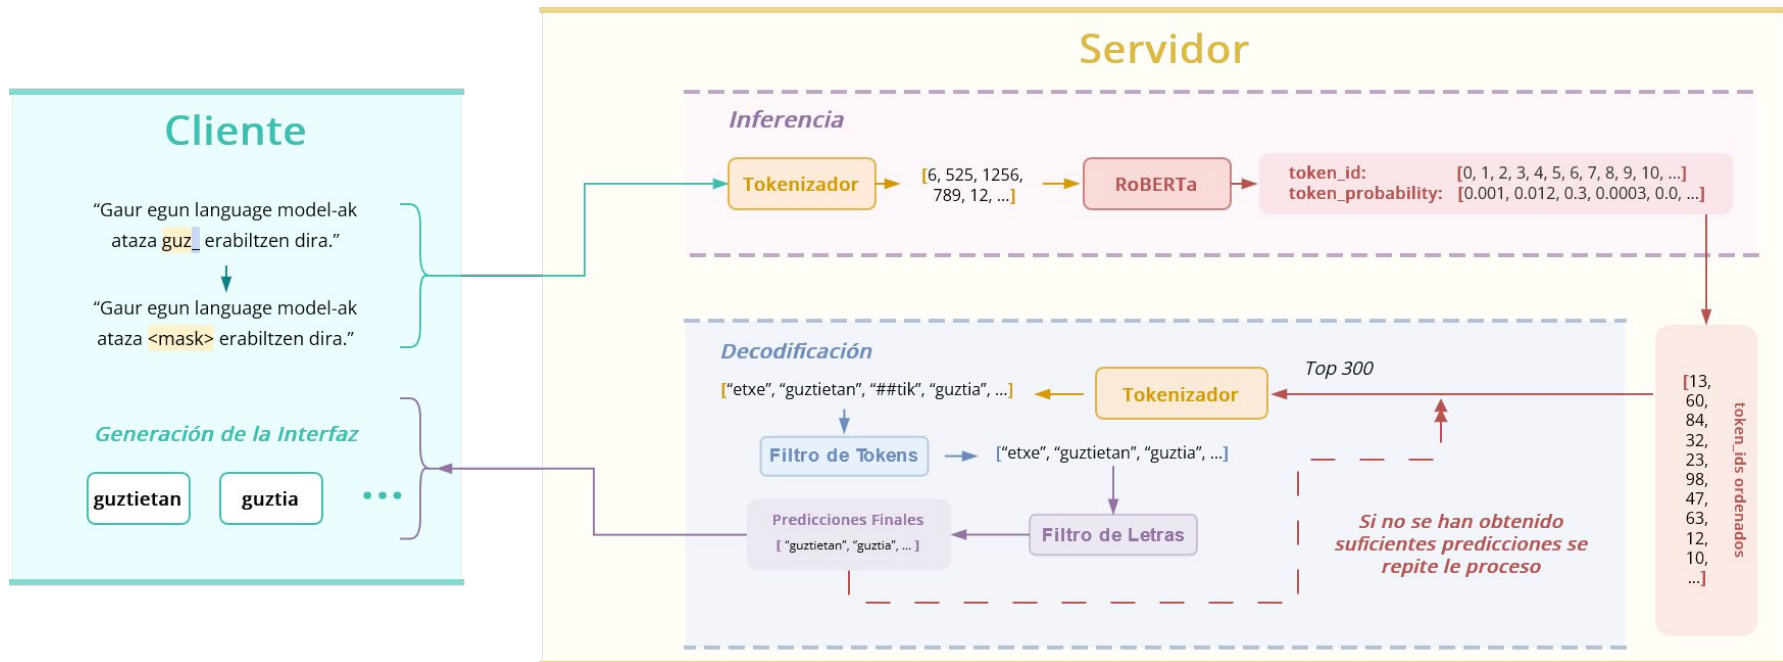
Cliente

“Gaur egun language model-ak ataza guz_ erabiltzen dira.”

“Gaur egun language model-ak ataza <mask> erabiltzen dira.”

Generación de la Interfaz

guztietan

guztia

• • •

Servidor

Inferencia

Tokenizador

[6, 525, 1256, 789, 12, ...]

RoBERTa

token_id: [0, 1, 2, 3, 4, 5, 6, 7, 8, 9, 10, ...]
token_probability: [0.001, 0.012, 0.3, 0.0003, 0.0, ...]

Decodificación

Top 300

Tokenizador

[“etxe”, “guztietan”, “##tik”, “guztia”, ...]

Filtro de Tokens

[“etxe”, “guztietan”, “guztia”, ...]

Filtro de Letras

Predicciones Finales
[ “guztietan”, “guztia”, ... ]

Si no se han obtenido suficientes predicciones se repite le proceso

[13, 60, 84, 32, 23, 98, 47, 63, 12, 10, ...]

token_ids ordenados